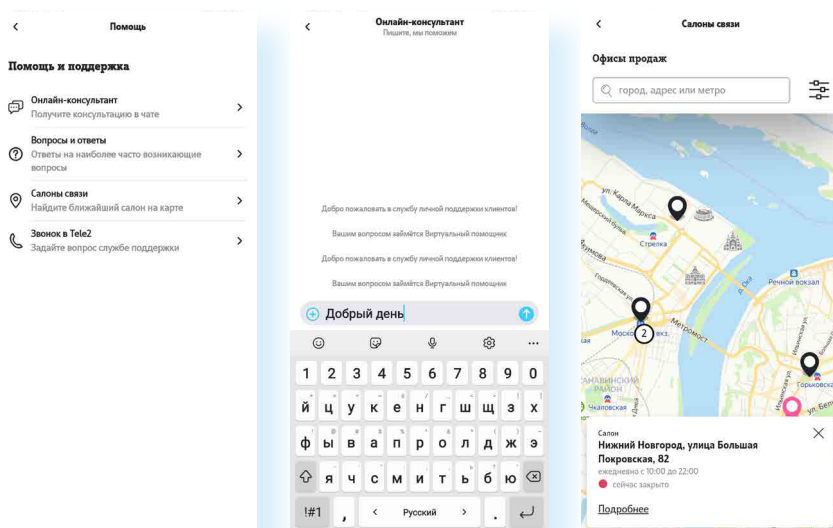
Помощь

Помощь и поддержка

Онлайн-консультант
Получите консультацию в чате

Вопросы и ответы
Ответы на наиболее часто возникающие вопросы

Салоны связи
Найдите ближайший салон на карте

Звонок в Tele2
Задайте вопрос службе поддержки

Онлайн-консультант
Пишите, мы поможем

Добро пожаловать в службу личной поддержки клиентов!

Вашим вопросом займётся Виртуальный помощник

Добро пожаловать в службу личной поддержки клиентов!

Вашим вопросом займётся Виртуальный помощник

Добрый день

1 2 3 4 5 6 7 8 9 0
й ц у к е н г ш щ з х
ф ы в а п р о л д ж э
я ч с м и т ь б ю
!#1 , Русский .

Салоны связи

Офисы продаж

город, адрес или метро

ул. Карла Маркса
Мещерский бульвар
Стрелка
Речной вокзал
Московская
Метромост
2
Канавинский район
Чкаловская
Горьковская

Салон
Нижний Новгород, улица Большая Покровская, 82
ежедневно с 10:00 до 22:00
сейчас закрыто
Подробнее